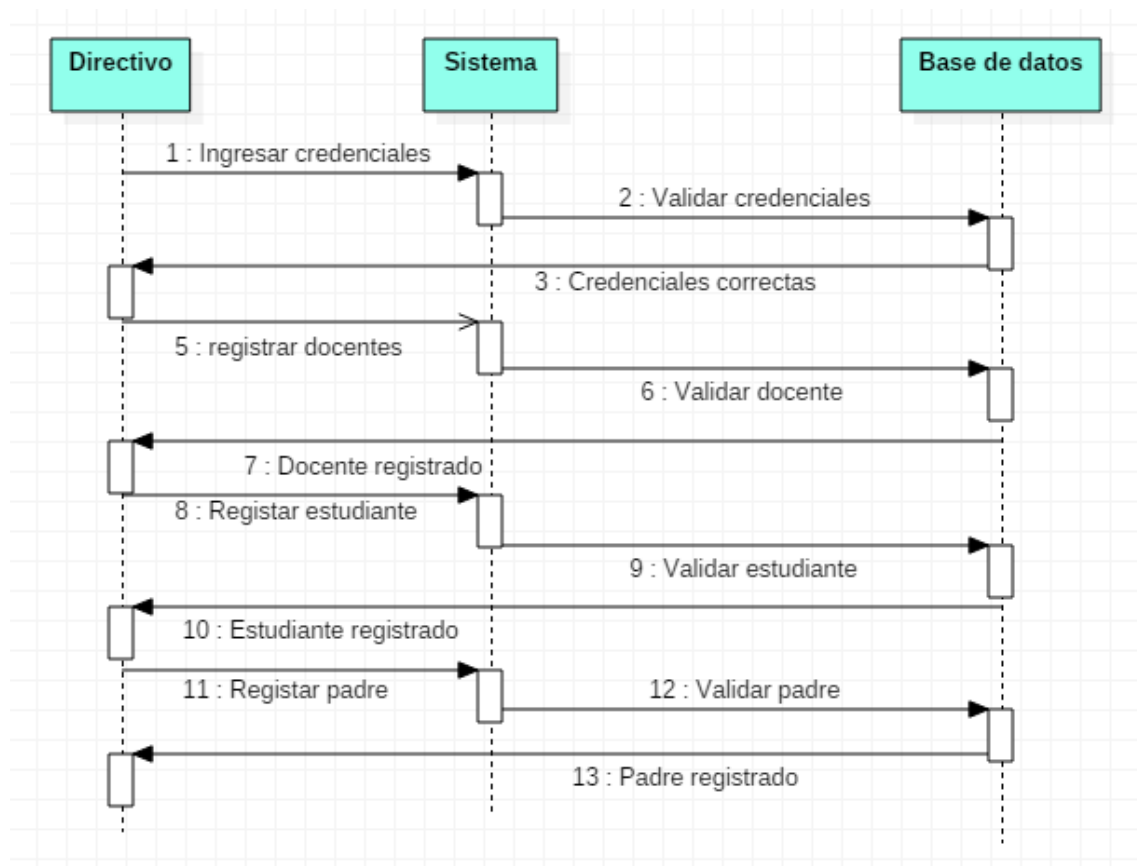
Directivo

Sistema

Base de datos

1 : Ingresar credenciales

2 : Validar credenciales

3 : Credenciales correctas

5 : registrar docentes

6 : Validar docente

7 : Docente registrado

8 : Registar estudiante

9 : Validar estudiante

10 : Estudiante registrado

11 : Registar padre

12 : Validar padre

13 : Padre registrado